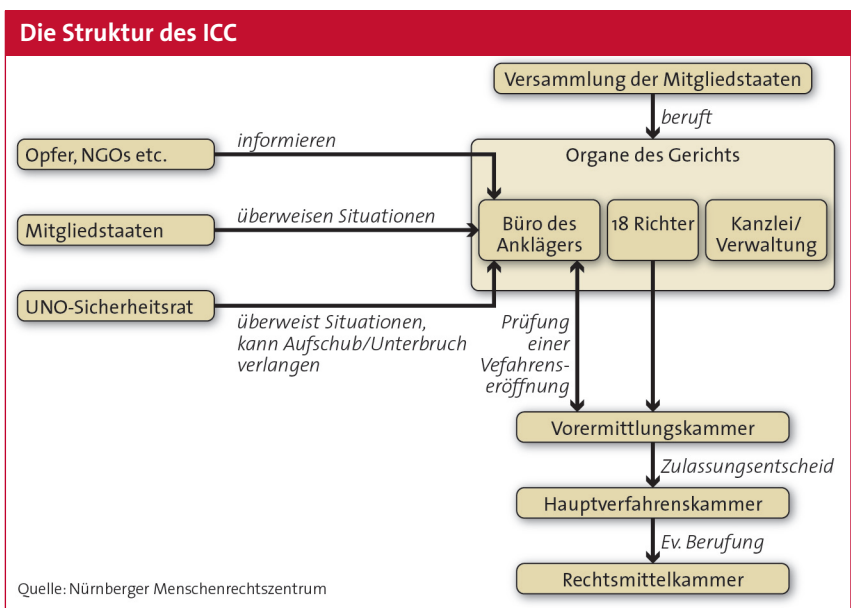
Die Struktur des ICC

Versammlung der Mitgliedstaaten

beruft

Organe des Gerichts

Opfer, NGOs etc.

informieren

Mitgliedstaaten

überweisen Situationen

Büro des Anklägers

18 Richter

Kanzlei/ Verwaltung

UNO-Sicherheitsrat

überweist Situationen, kann Aufschub/Unterbruch verlangen

Prüfung einer Vefahrenseröffnung

Vorermittlungskammer

Zulassungsentscheid

Hauptverfahrenskammer

Ev. Berufung

Rechtsmittelkammer

Quelle: Nürnberger Menschenrechtszentrum